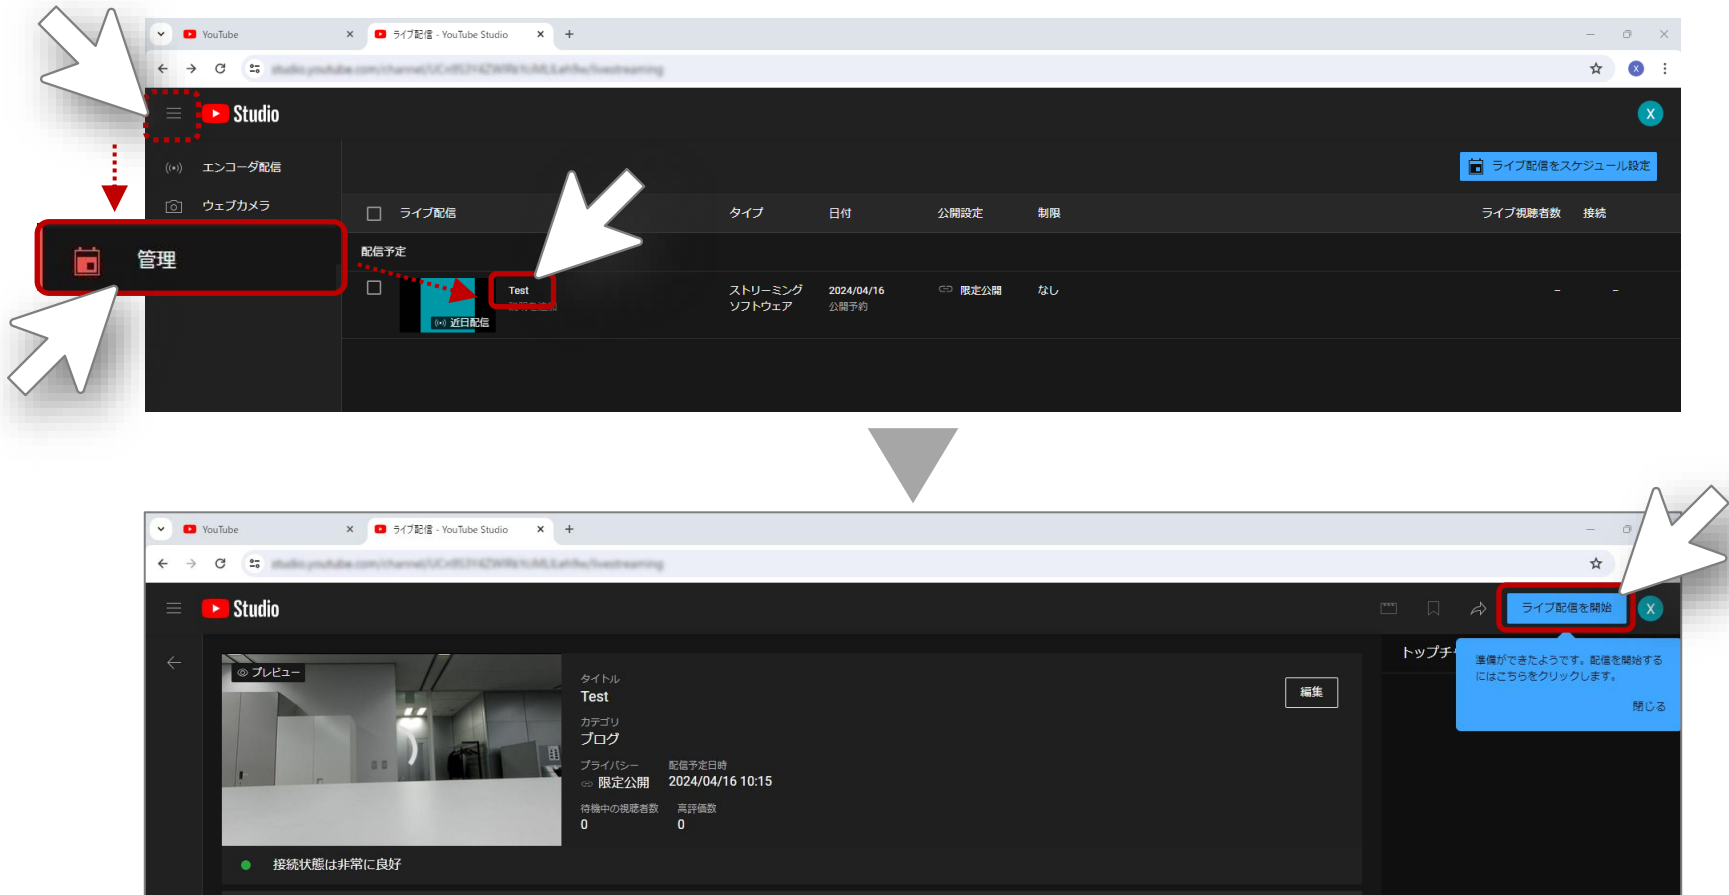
YouTube
ライブ配信 - YouTube Studio
Studio
X
エンコーダ配信
ウェブカメラ
管理
ライブ配信をスケジュール設定
ライブ配信
タイプ
日付
公開設定
制限
ライブ視聴者数
接続
配信予定
Test
近日配信
ストリーミング ソフトウェア
2024/04/16
公開予約
限定公開
なし
-
-

YouTube
ライブ配信 - YouTube Studio
Studio
ライブ配信を開始
X
トップチ
準備ができたようです。配信を開始するにはこちらをクリックします。
閉じる
プレビュー
タイトル
Test
編集
カテゴリ
ブログ
プライバシー
限定公開
配信予定日時
2024/04/16 10:15
待機中の視聴者数
0
高評価数
0
接続状態は非常に良好